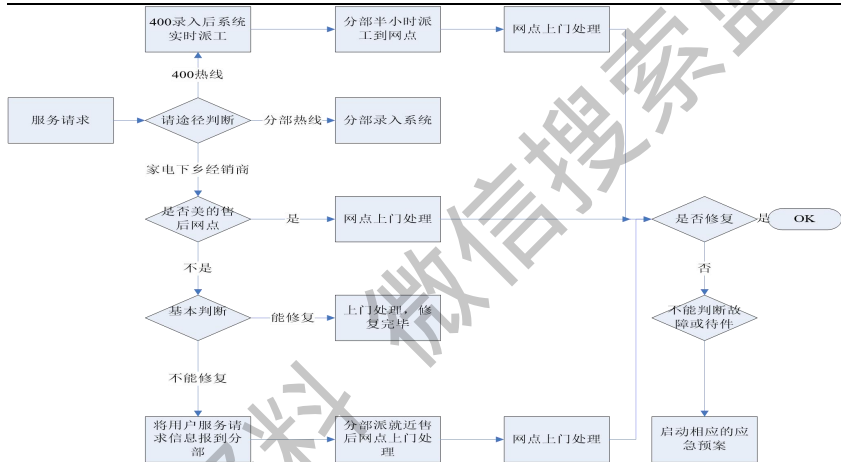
400录入后系统实时派工

分部半小时派工到网点

网点上门处理

400热线

服务请求

请途径判断

分部热线

分部录入系统

家电下乡经销商

是否美的售后网点

是

网点上门处理

是否修复

是

OK

不是

否

基本判断

能修复

上门处理，修复完毕

不能判断故障或待件

不能修复

将用户服务请求信息报到分部

分部派就近售后网点上门处理

网点上门处理

启动相应的应急预案

料 微信搜索